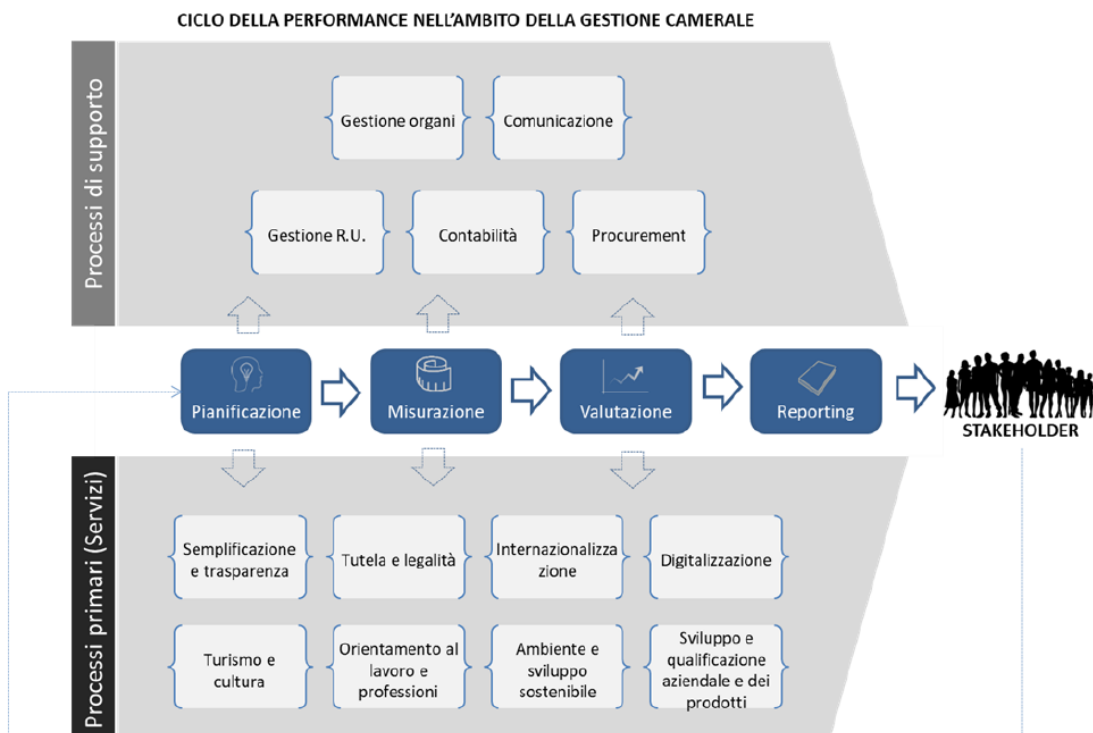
CICLO DELLA PERFORMANCE NELL'AMBITO DELLA GESTIONE CAMERALE

Processi di supporto

Gestione organi

Comunicazione

Gestione R.U.

Contabilità

Procurement

Pianificazione

Misurazione

Valutazione

Reporting

STAKEHOLDER

Processi primari (Servizi)

Semplificazione e trasparenza

Tutela e legalità

Internazionalizzazione

Digitalizzazione

Turismo e cultura

Orientamento al lavoro e professioni

Ambiente e sviluppo sostenibile

Sviluppo e qualificazione aziendale e dei prodotti